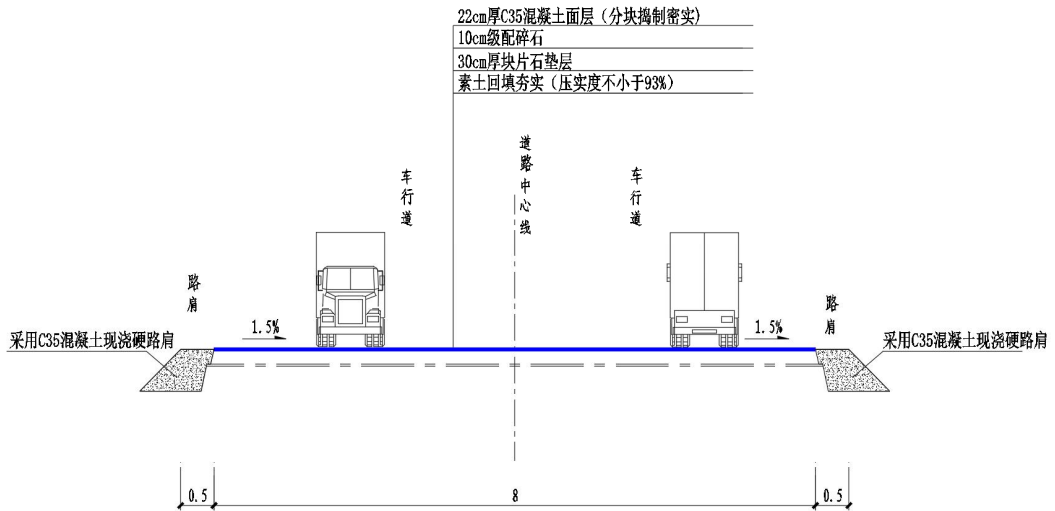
22cm厚C35混凝土面层（分块捣制密实）
10cm级配碎石
30cm厚块片石垫层
素土回填夯实（压实度不小于93%）

车行道

道路中心线

车行道

路肩

路肩

1.5%

1.5%

采用C35混凝土现浇硬路肩

采用C35混凝土现浇硬路肩

0.5

8

0.5